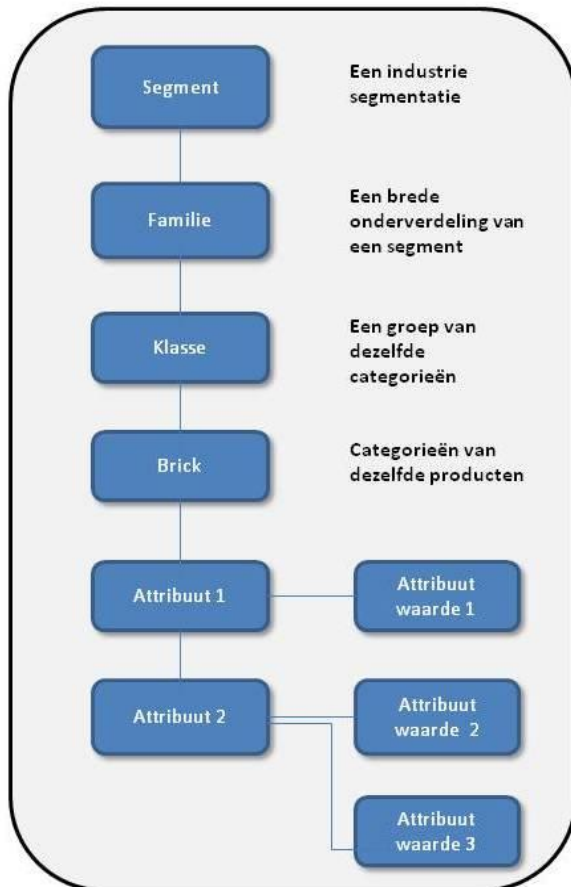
Segment

Een industrie segmentatie

Familie

Een brede onderverdeling van een segment

Klasse

Een groep van dezelfde categorieën

Brick

Categorieën van dezelfde producten

Attribuut 1

Attribuut waarde 1

Attribuut 2

Attribuut waarde 2

Attribuut waarde 3